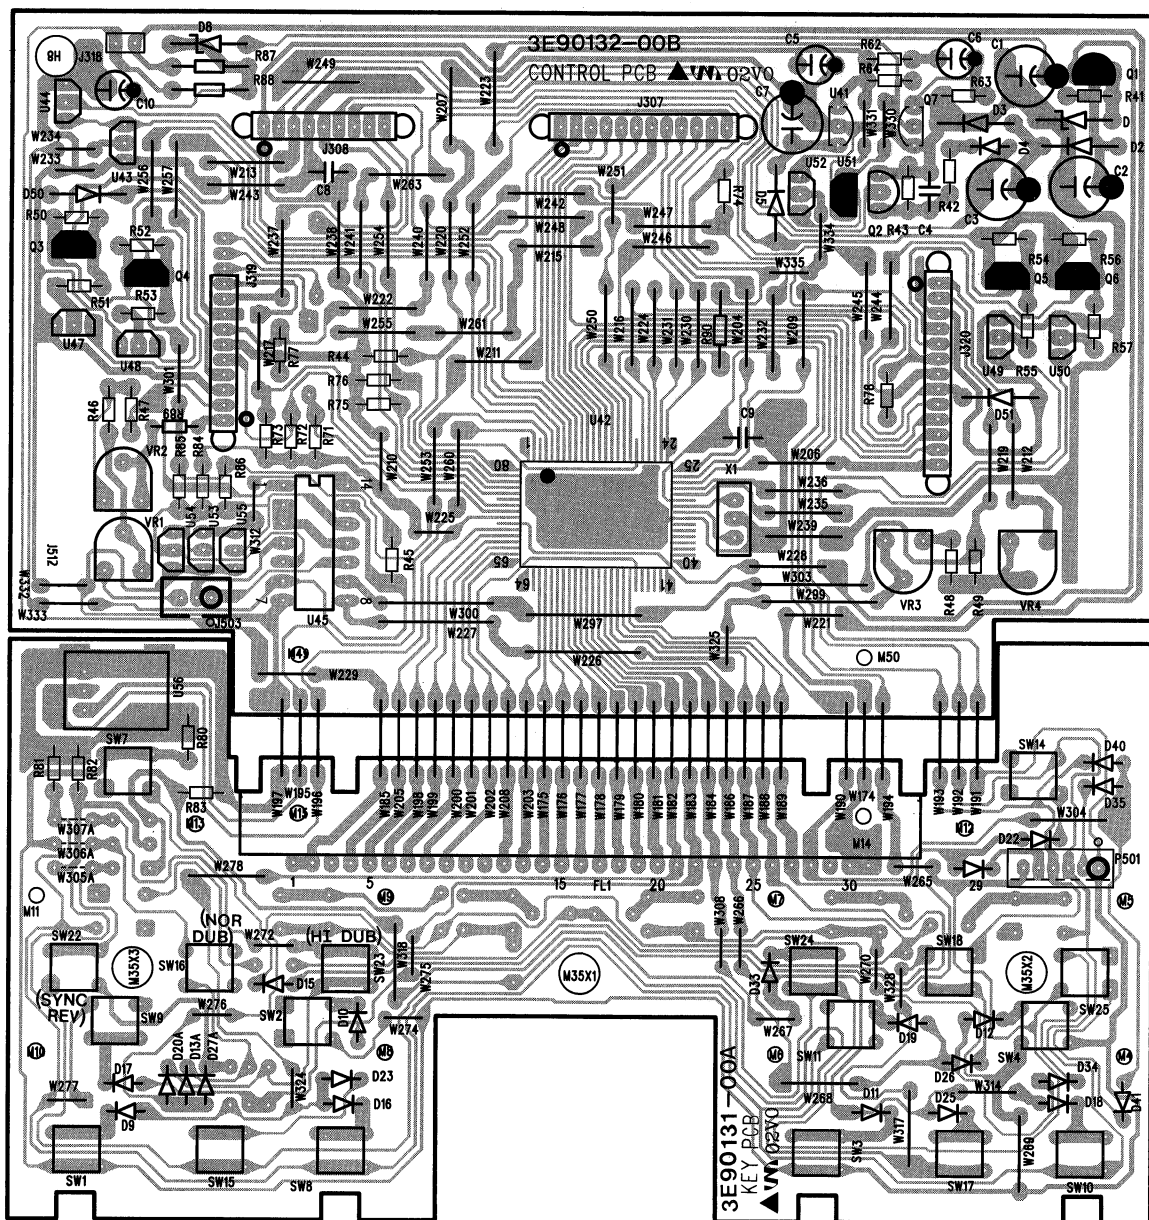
9H J318 D8 R87 R88 W249 3E90132-00B CONTROL PCB 02V0 C5 R62 R64 C6 C1 Q1 C10 W207 W223 J307 C7 U41 R63 Q7 R41 U44 W234 W233 W213 J308 W331 W330 D3 D W256 W257 W243 C8 W263 W251 R74 D5 U52 U51 D4 D2 U43 D50 R50 R52 W242 W247 Q2 R43 C4 R42 C3 C2 Q3 Q4 W237 W238 W241 W254 W240 W220 W252 W248 W246 W334 W215 W335 R54 R56 Q5 Q6 R51 R53 J319 W222 W250 W216 W224 W231 W230 R90 W204 W232 W209 W245 W244 J320 U47 W255 W261 U49 R55 U50 R57 U48 W202 R77 R44 W211 W301 R76 R78 R46 R47 R75 D51 68B U42 C9 VR2 R85 R84 R86 R73 R72 R71 W210 W253 W260 24 W206 W219 W212 80 25 X1 W236 U54 U53 U55 W235 W225 W239 VR1 W312 W228 J512 R45 65 40 W303 W332 W333 8 64 41 VR3 R48 R49 VR4 J503 U45 W300 W227 W297 W299 W221 W325 W226 M50 W229 U56 SW7 R80 SW14 D40 R81 R82 R83 W197 W195 W196 W185 W205 W198 W199 W200 W201 W202 W208 W203 W175 W176 W177 W178 W179 W180 W181 W182 W183 W184 W186 W187 W188 W189 W190 W174 W194 W193 W192 W191 D35 W304 W307A W306A W305A M14 D22 W278 1 5 15 FL1 20 25 30 W265 29 P501 M11 W306 W266 SW22 (NOR DUB) W272 (HI DUB) SW24 SW18 M35X3 SW16 W318 SW23 W275 M35X1 D33 W270 W328 M35X2 (SYNC REV) SW9 W276 D15 SW2 D10 W274 SW25 W267 D19 D12 SW11 D26 SW4 D17 D20A D13A D27A W277 D9 W324 D23 D16 3E90131-00A KEY PCB 02V0 W268 D11 D25 W314 D34 D18 D41 W317 W269 SW1 SW15 SW8 SW3 SW17 SW10